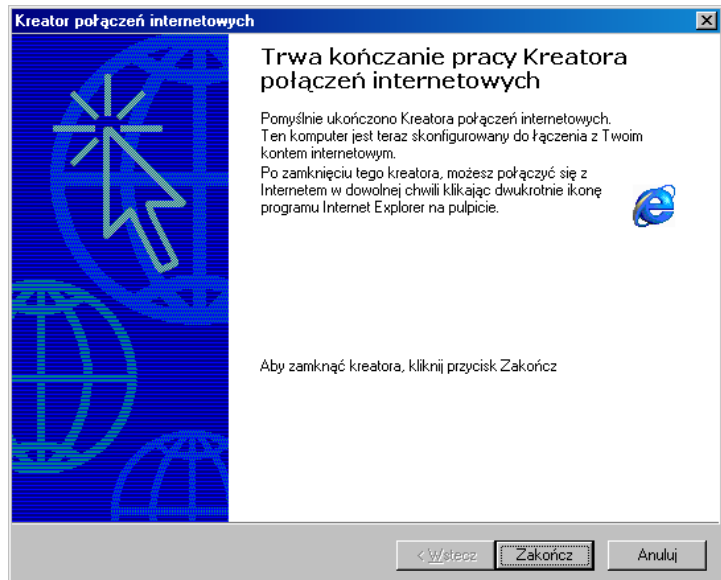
Kreator połączeń internetowych

Trwa kończanie pracy Kreatora połączeń internetowych

Pomyślnie ukończono Kreatora połączeń internetowych. Ten komputer jest teraz skonfigurowany do łączenia z Twoim kontem internetowym.
Po zamknięciu tego kreatora, możesz połączyć się z Internetem w dowolnej chwili klikając dwukrotnie ikonę programu Internet Explorer na pulpicie.

Aby zamknąć kreatora, kliknij przycisk Zakończ

< Wstecz | Zakończ | Anuluj